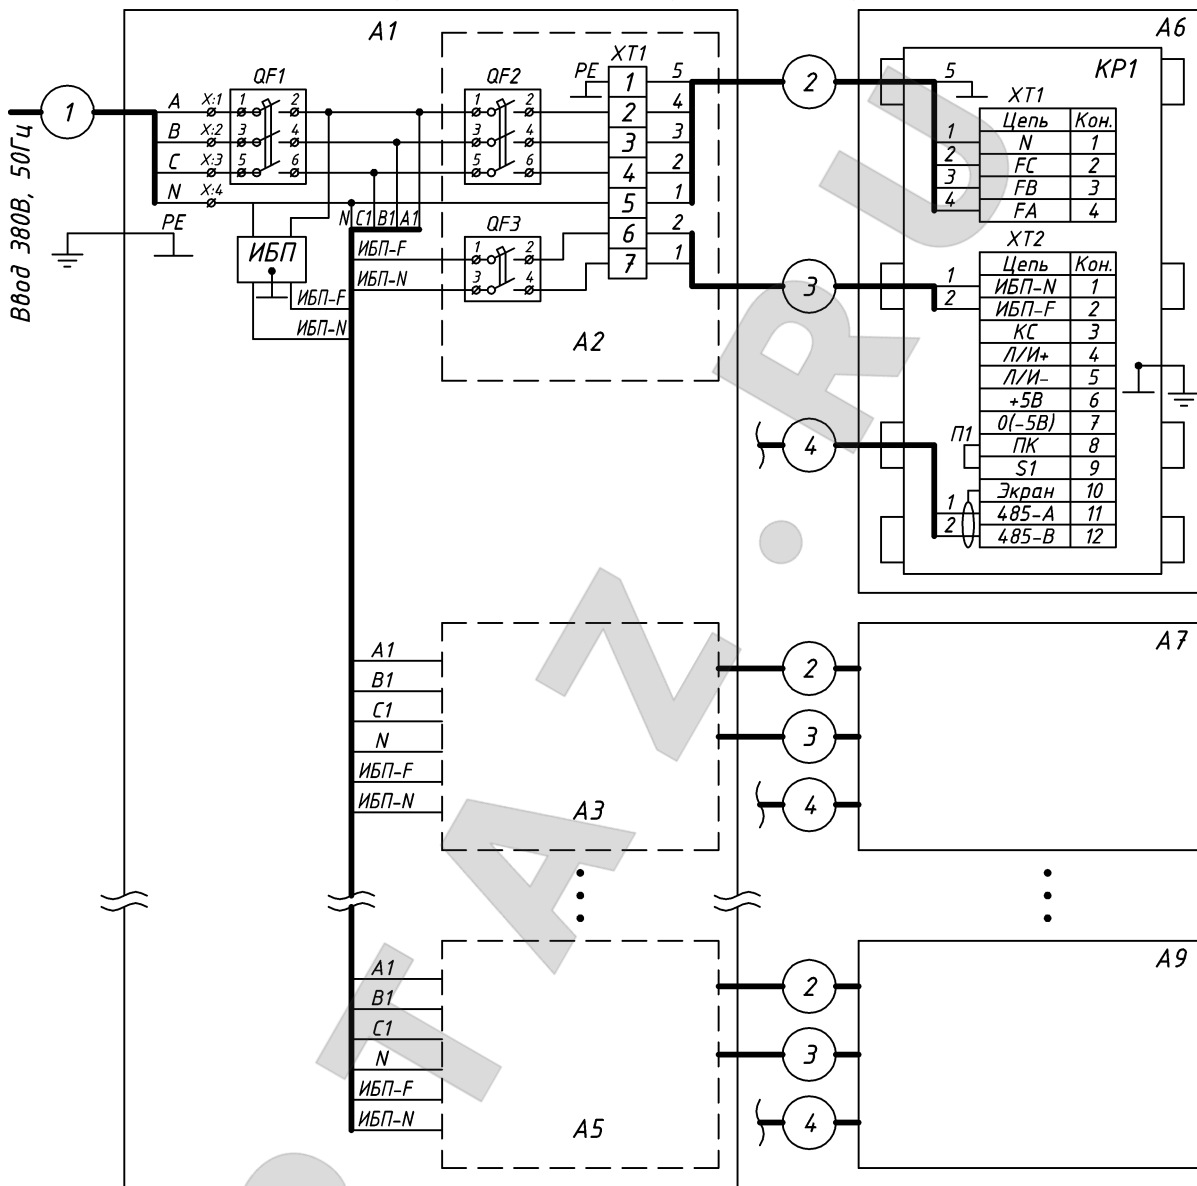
Ввод 380В, 50Гц

1

A1

A
B
C
N
X:1
X:2
X:3
X:4
PE

QF1
1 2
3 4
5 6

ИБП
ИБП-F
ИБП-N

N C1 B1 A1
ИБП-F
ИБП-N

QF2
1 2
3 4
5 6

QF3
1 2
3 4

PE
XT1
1
2
3
4
5
6
7

5
4
3
2
1
2
1

A2

2

3

4

A6

KP1
5
XT1

| Цепь | Кон. |
|---|---|
| N | 1 |
| FC | 2 |
| FB | 3 |
| FA | 4 |

1
2
3
4

XT2

| Цепь | Кон. |
|---|---|
| ИБП-N | 1 |
| ИБП-F | 2 |
| КС | 3 |
| Л/И+ | 4 |
| Л/И- | 5 |
| +5В | 6 |
| 0(-5В) | 7 |
| ПК | 8 |
| S1 | 9 |
| Экран | 10 |
| 485-A | 11 |
| 485-B | 12 |

1
2
П1
1
2

A1
B1
C1
N
ИБП-F
ИБП-N
A3

2
3
4
A7

A1
B1
C1
N
ИБП-F
ИБП-N
A5

2
3
4
A9